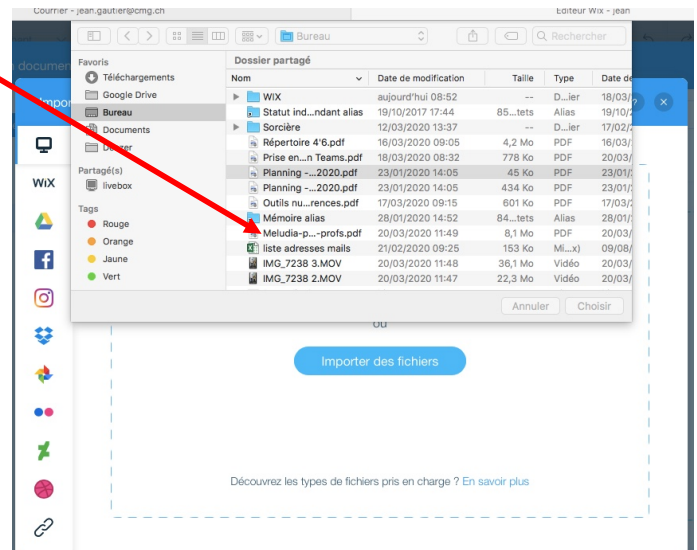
Courrier - jean.gautier@cmg.ch

Editeur Wix - jean

documen

Impo

Bureau

Rechercher

Favoris
Téléchargements
Google Drive
Bureau
Documents
Dossier

Partagé(s)
livebox

Tags
Rouge
Orange
Jaune
Vert

Dossier partagé

| Nom | Date de modification | Taille | Type | Date de |
|---|---|---|---|---|
| WIX | aujourd'hui 08:52 | -- | D...ier | 18/03/ |
| Statut ind...ndant alias | 19/10/2017 17:44 | 85...tets | Alias | 19/10/ |
| Sorcière | 12/03/2020 13:37 | -- | D...ier | 17/02/ |
| Répertoire 4'6.pdf | 16/03/2020 09:05 | 4,2 Mo | PDF | 16/03/ |
| Prise en...n Teams.pdf | 18/03/2020 08:32 | 778 Ko | PDF | 20/03/ |
| Planning -...2020.pdf | 23/01/2020 14:05 | 45 Ko | PDF | 23/01/ |
| Planning -...2020.pdf | 23/01/2020 14:05 | 434 Ko | PDF | 23/01/ |
| Outils nu...rences.pdf | 17/03/2020 09:15 | 601 Ko | PDF | 17/03/ |
| Mémoire alias | 28/01/2020 14:52 | 84...tets | Alias | 28/01/ |
| Meludia-p...-profs.pdf | 20/03/2020 11:49 | 8,1 Mo | PDF | 20/03/ |
| liste adresses mails | 21/02/2020 09:25 | 153 Ko | Mi...x) | 09/08/ |
| IMG_7238 3.MOV | 20/03/2020 11:48 | 36,1 Mo | Vidéo | 20/03/ |
| IMG_7238 2.MOV | 20/03/2020 11:47 | 22,3 Mo | Vidéo | 20/03/ |

Annuler
Choisir

WiX

ou

Importer des fichiers

Découvrez les types de fichiers pris en charge ? En savoir plus